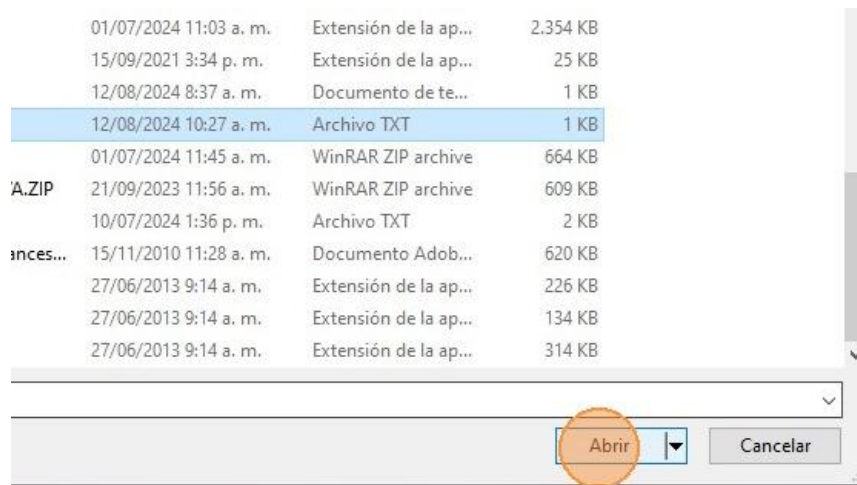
| | | | |
|---|---|---|---|
| | 01/07/2024 11:03 a. m. | Extensión de la ap... | 2.354 KB |
| | 15/09/2021 3:34 p. m. | Extensión de la ap... | 25 KB |
| | 12/08/2024 8:37 a. m. | Documento de te... | 1 KB |
| | 12/08/2024 10:27 a. m. | Archivo TXT | 1 KB |
| | 01/07/2024 11:45 a. m. | WinRAR ZIP archive | 664 KB |
| 'A.ZIP | 21/09/2023 11:56 a. m. | WinRAR ZIP archive | 609 KB |
| | 10/07/2024 1:36 p. m. | Archivo TXT | 2 KB |
| ances... | 15/11/2010 11:28 a. m. | Documento Adob... | 620 KB |
| | 27/06/2013 9:14 a. m. | Extensión de la ap... | 226 KB |
| | 27/06/2013 9:14 a. m. | Extensión de la ap... | 134 KB |
| | 27/06/2013 9:14 a. m. | Extensión de la ap... | 314 KB |

Abrir

Cancelar